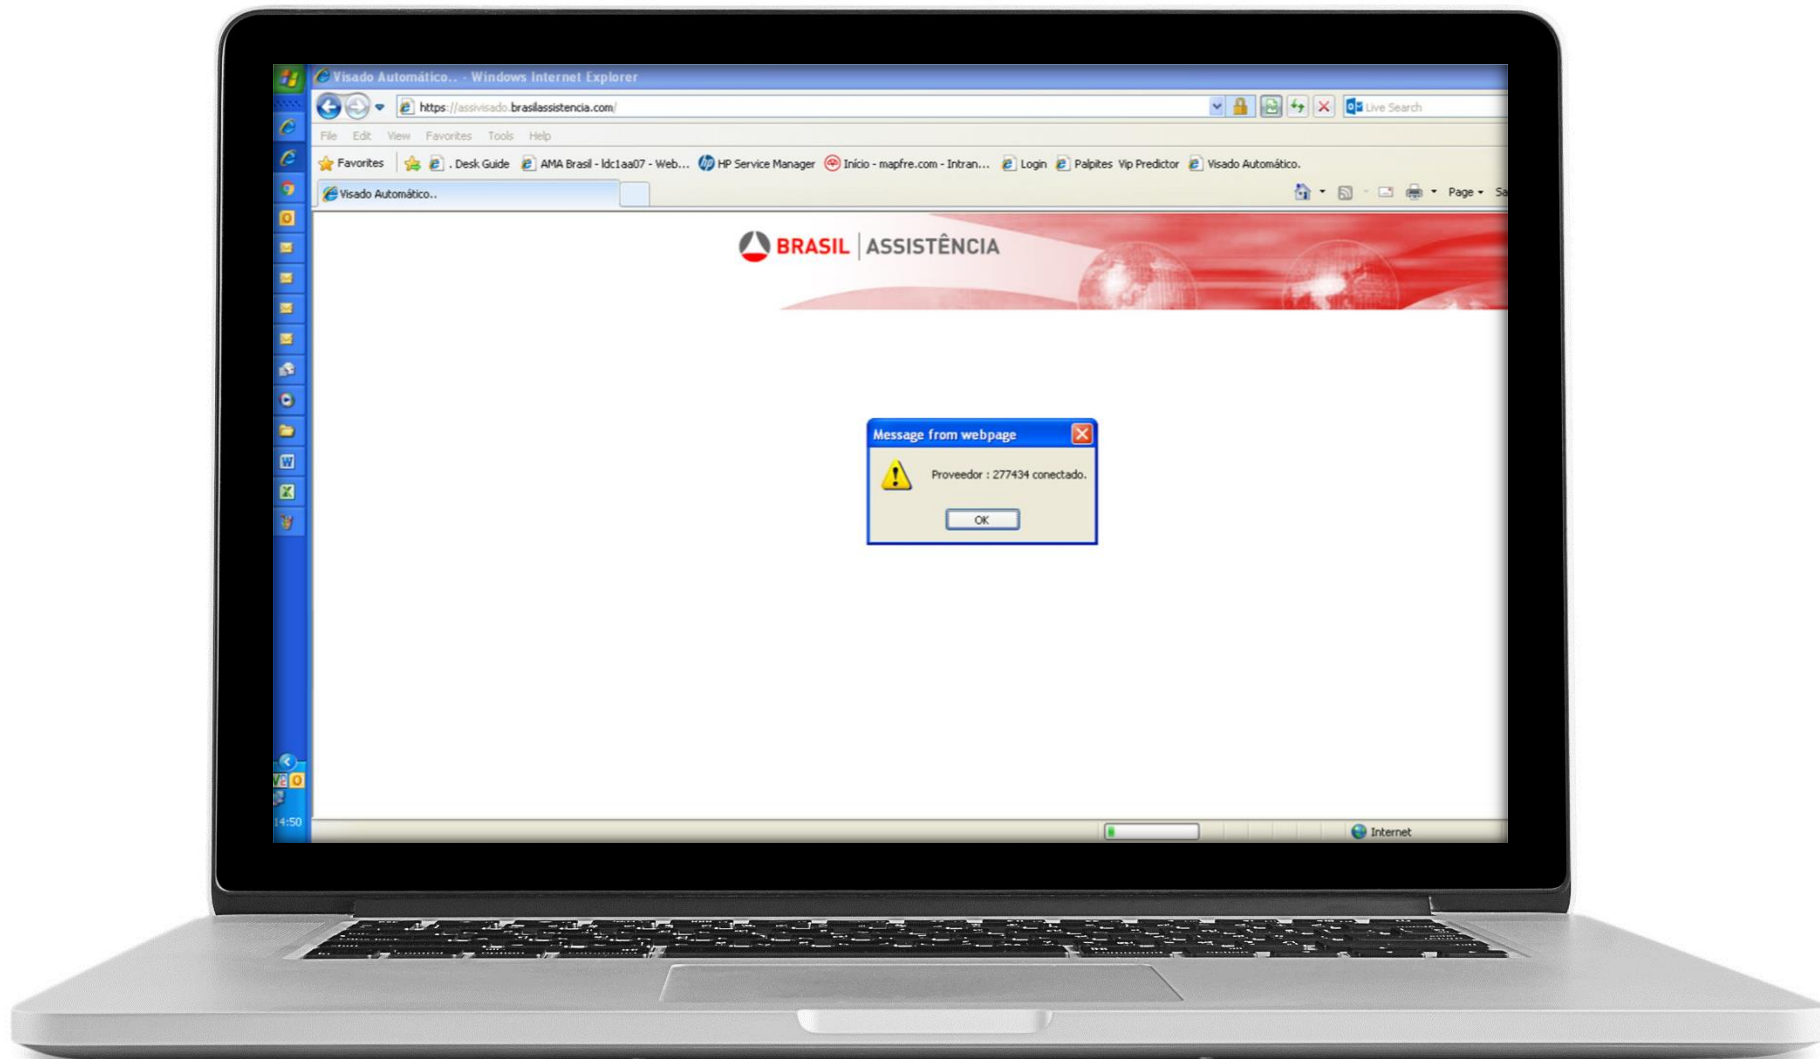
Visado Automático.. - Windows Internet Explorer

https://assivisado.brasilassistencia.com/

Live Search

File Edit View Favorites Tools Help

Favorites . Desk Guide AMA Brasil - ldc1aa07 - Web... HP Service Manager Início - mapfre.com - Intran... Login Palpites Vip Predictor Visado Automático.

Visado Automático..

Page Sa

BRASIL ASSISTÊNCIA

Message from webpage

Proveedor : 277434 conectado.

OK

Internet

14:50